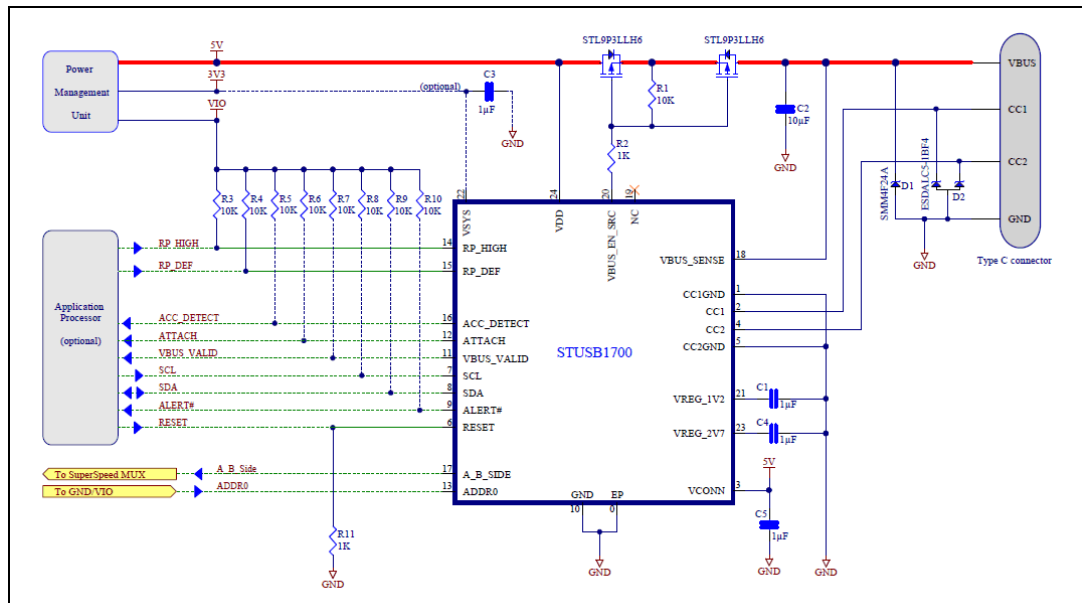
Power Management Unit

5V
3V3
VIO
(optional)
C3
1µF
GND

STL9P3LLH6
STL9P3LLH6
R1
10K
R2
1K
C2
10µF
GND

VBUS
CC1
CC2
GND
Type C connector
SMM4F24A
D1
ESDALC5-1BF4
D2
GND

R3 10K
R4 10K
R5 10K
R6 10K
R7 10K
R8 10K
R9 10K
R10 10K

Application Processor (optional)

RP_HIGH
RP_DEF
ACC_DETECT
ATTACH
VBUS_VALID
SCL
SDA
ALERT#
RESET

To SuperSpeed MUX
A_B_Side
To GND/VIO
ADDR0

R11
1K
GND

22 VSYS
24 VDD
20 VBUS_EN_SRC
19 NC

14 RP_HIGH
15 RP_DEF
16 ACC_DETECT
12 ATTACH
11 VBUS_VALID
7 SCL
8 SDA
9 ALERT#
6 RESET
17 A_B_SIDE
13 ADDR0

STUSB1700

18 VBUS_SENSE
1 CC1GND
2 CC1
4 CC2
5 CC2GND
21 VREG_1V2
23 VREG_2V7
3 VCONN

GND 10
EP 0
GND

C1
1µF
C4
1µF
5V
C5
1µF
GND
GND